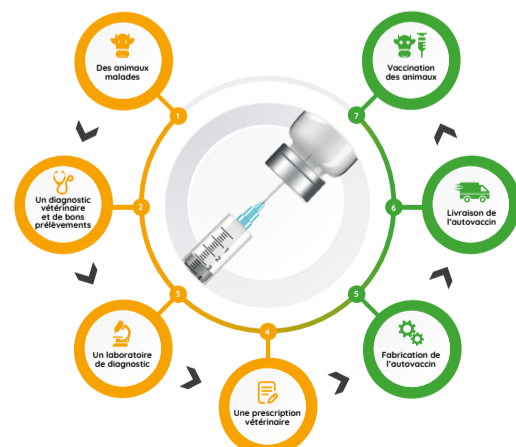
Des animaux malades

1

Un diagnostic vétérinaire et de bons prélèvements

2

3

Un laboratoire de diagnostic

4

Une prescription vétérinaire

5

Fabrication de l'autovaccin

6

Livraison de l'autovaccin

7

Vaccination des animaux